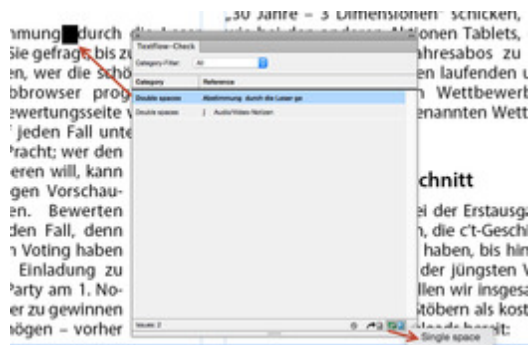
mmung durch die Leser
Sie gefragt bis zu
n, wer die schö
bbrowser prog
ewertungsseite v
jeden Fall unte
Pracht; wer den
eren will, kann
gen Vorschau-
en. Bewerten
den Fall, denn
n Voting haben
Einladung zu
Party am 1. No-
er zu gewinnen
ögen – vorher

„30 Jahre = 3 Dimensionen" schicken,
onen Tablets,
ahresabos zu
en laufenden u
Wettbewerb
enannten Wett

chnitt

ei der Erstausga
n, die c't-Geschi
haben, bis hin
der jüngsten V
llen wir insgesa
töbern als kost
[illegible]

Textflow-Check
Category Filter: All

| Category | Reference |
|---|---|
| Double spaces | Abstimmung durch die Leser ge |
| Double spaces | Audio/Video Notizen |

Issues: 2

Single space